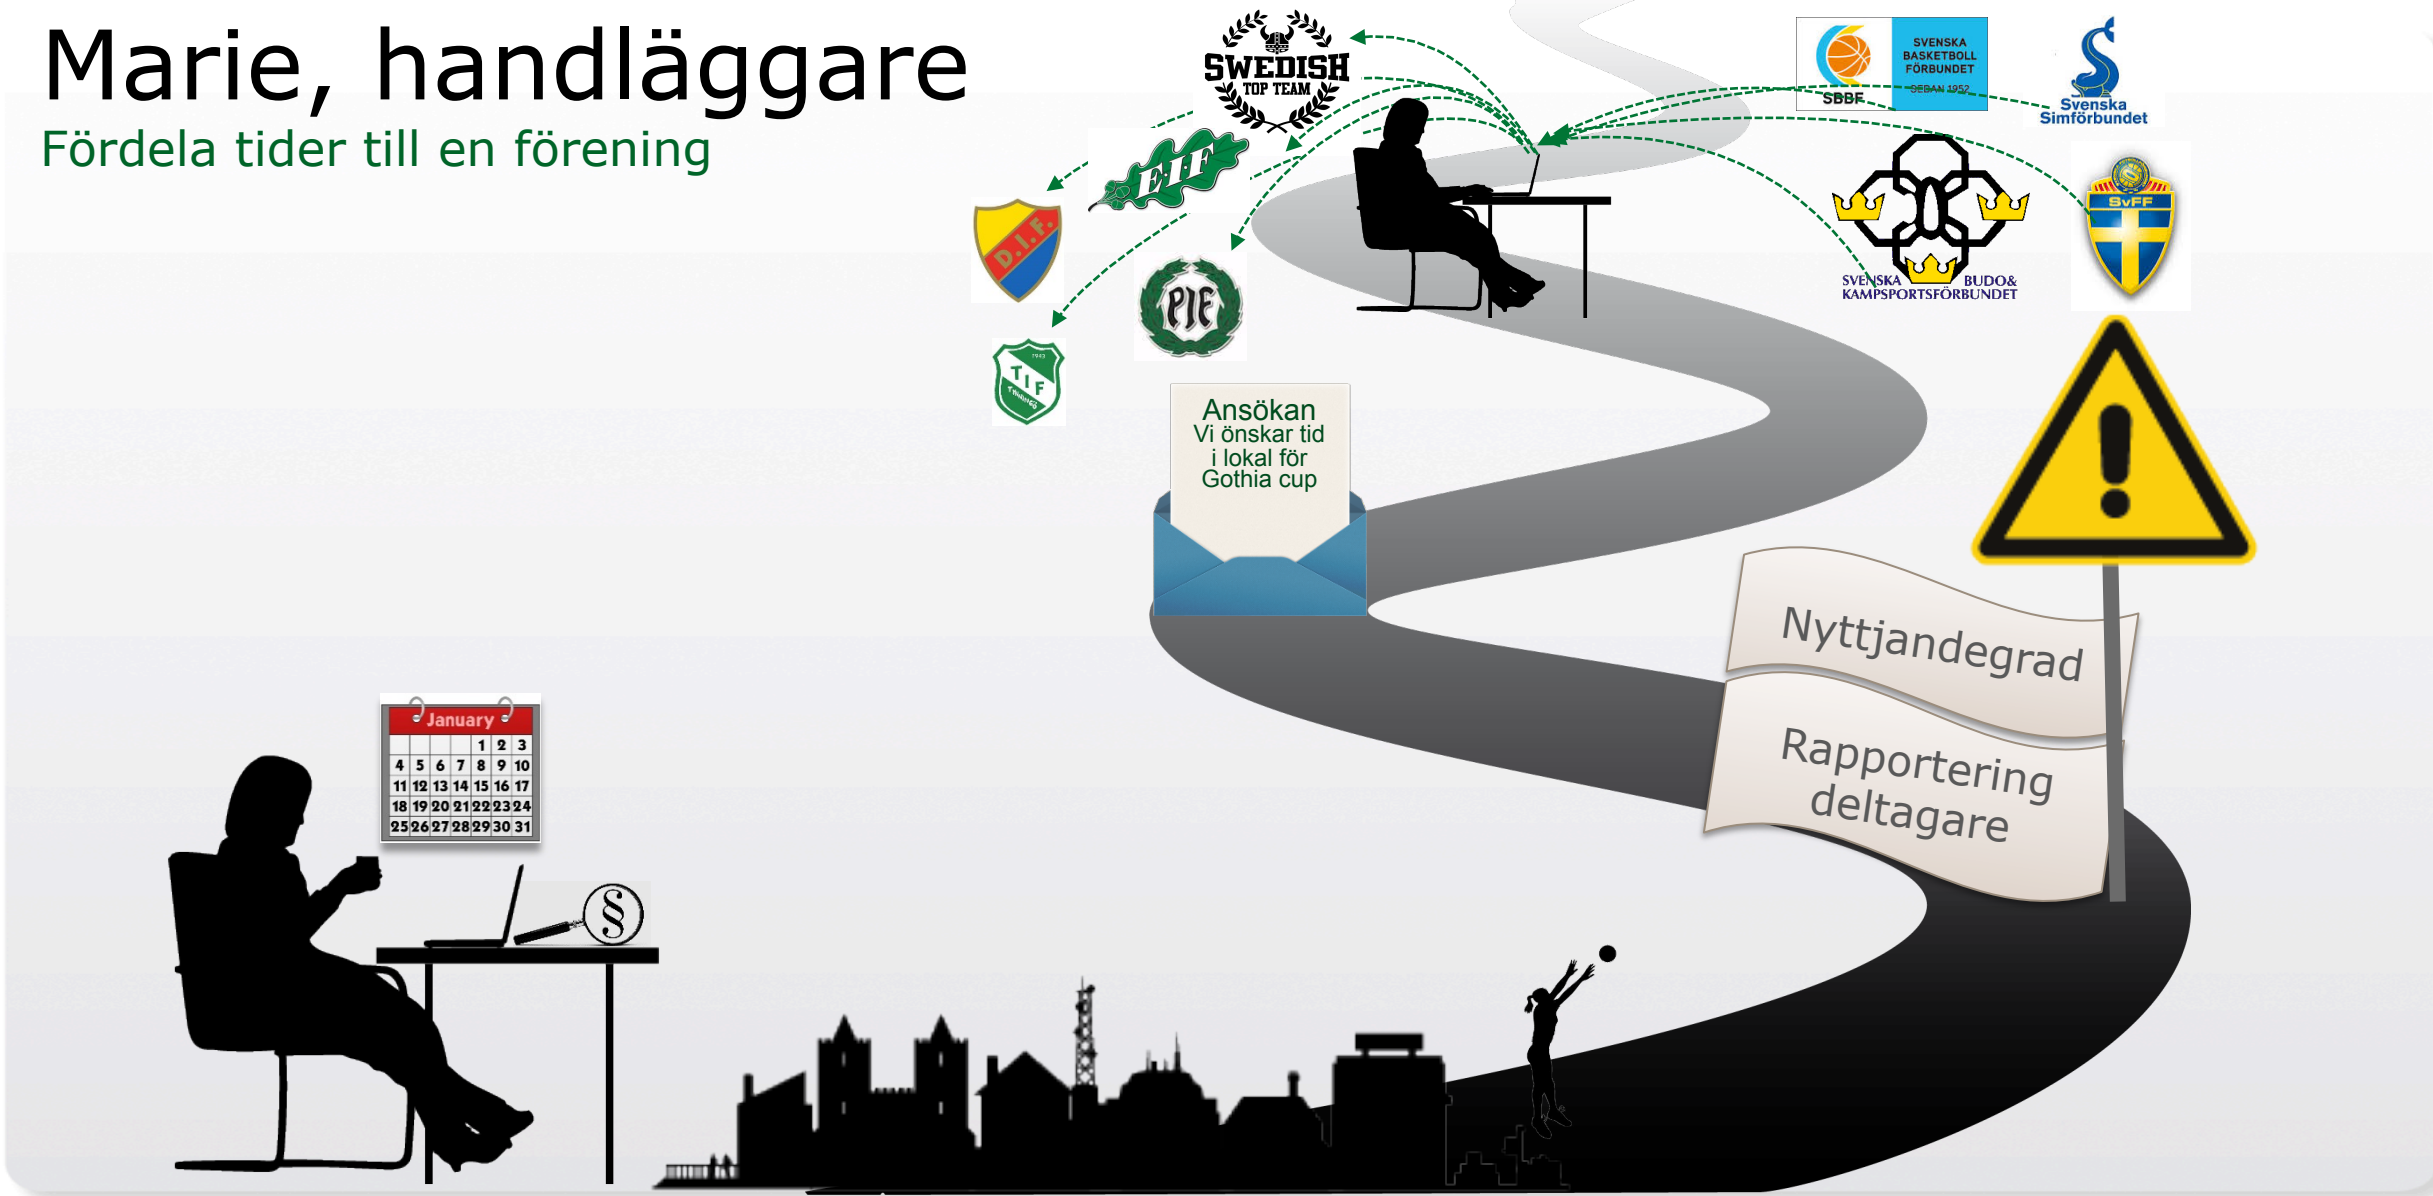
Marie, handläggare
Fördela tider till en förening

SWEDISH TOP TEAM

EIF

D.I.F.

PIF

TIF

SVENSKA BASKETBOLL FÖRBUNDET SEDAN 1952
SBBF

Svenska Simförbundet

SVENSKA BUDO& KAMPSPORTSFÖRBUNDET

SvFF

Ansökan
Vi önskar tid i lokal för Gothia cup

Nyttjandegrad

Rapportering deltagare

January
| | | | | 1 | 2 | 3 |
|---|---|---|---|---|---|---|
| 4 | 5 | 6 | 7 | 8 | 9 | 10 |
| 11 | 12 | 13 | 14 | 15 | 16 | 17 |
| 18 | 19 | 20 | 21 | 22 | 23 | 24 |
| 25 | 26 | 27 | 28 | 29 | 30 | 31 |

§